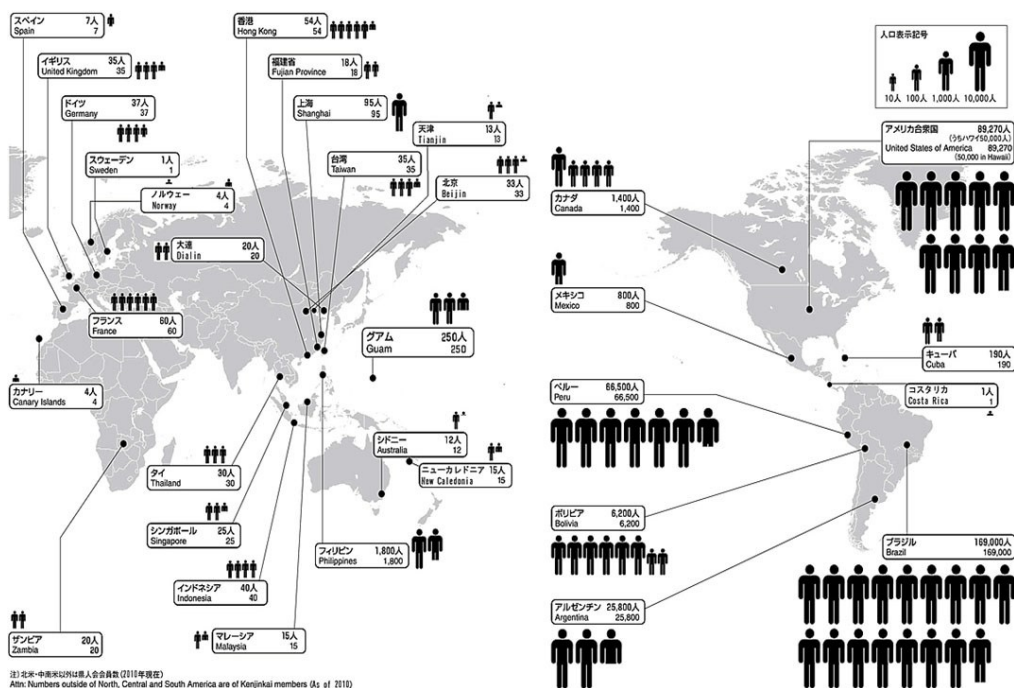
スペイン 7人
Spain 7

イギリス 35人
United Kingdom 35

ドイツ 37人
Germany 37

スウェーデン 1人
Sweden 1

ノルウェー 4人
Norway 4

フランス 60人
France 60

カナリー 4人
Canary Islands 4

ザンビア 20人
Zambia 20

香港 54人
Hong Kong 54

福建省 18人
Fujian Province 18

上海 95人
Shanghai 95

天津 13人
Tianjin 13

台湾 35人
Taiwan 35

北京 33人
Beijin 33

大連 20人
Dialin 20

グアム 250人
Guam 250

タイ 30人
Thailand 30

シンガポール 25人
Singapore 25

インドネシア 40人
Indonesia 40

マレーシア 15人
Malaysia 15

フィリピン 1,800人
Philippines 1,800

シドニー 12人
Australia 12

ニューカレドニア 15人
New Caledonia 15

人口表示記号
10人 100人 1,000人 10,000人

アメリカ合衆国 89,270人
(うちハワイ50,000人)
United States of America 89,270
(50,000 in Hawaii)

カナダ 1,400人
Canada 1,400

メキシコ 800人
Mexico 800

キューバ 190人
Cuba 190

コスタリカ 1人
Costa Rica 1

ペルー 66,500人
Peru 66,500

ボリビア 6,200人
Bolivia 6,200

アルゼンチン 25,800人
Argentina 25,800

ブラジル 169,000人
Brazil 169,000

注)北米・中南米以外は県人会会員数(2010年現在)
Attn: Numbers outside of North, Central and South America are of Kenjinkai members (As of 2010)